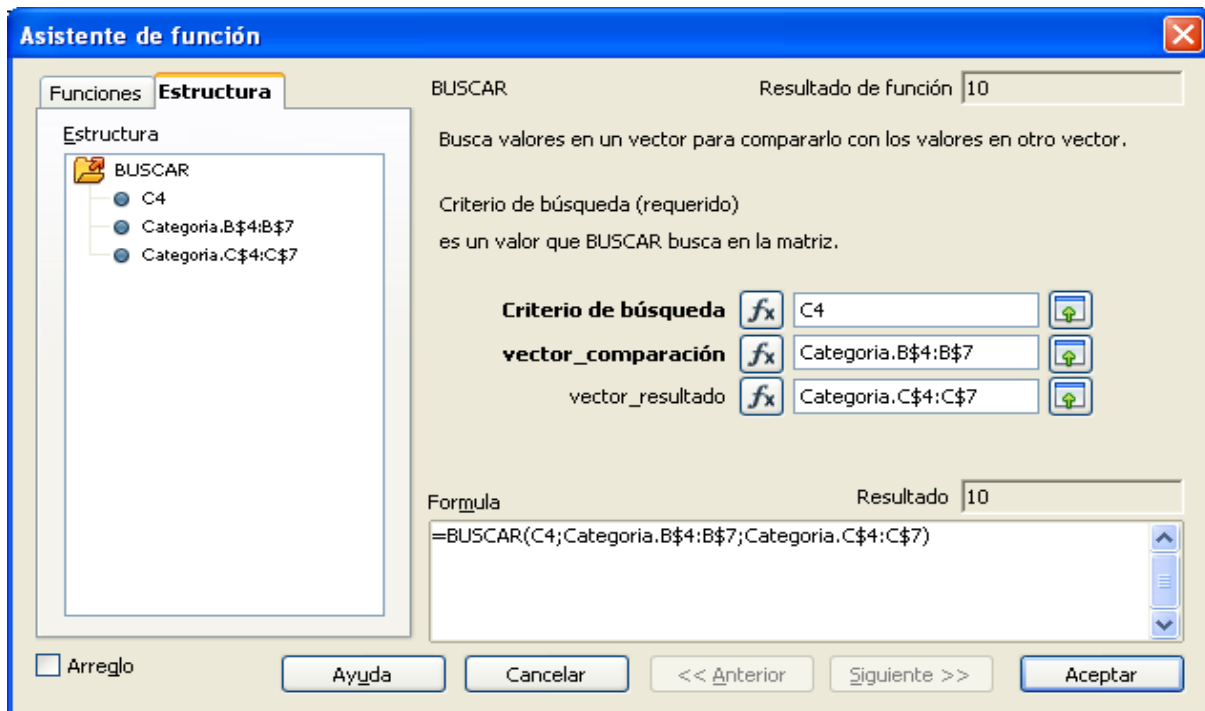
Asistente de función

Funciones | Estructura

Estructura

BUSCAR
C4
Categoria.B$4:B$7
Categoria.C$4:C$7

BUSCAR

Resultado de función 10

Busca valores en un vector para compararlo con los valores en otro vector.

Criterio de búsqueda (requerido)
es un valor que BUSCAR busca en la matriz.

Criterio de búsqueda $f_x$ C4
vector_comparación $f_x$ Categoria.B$4:B$7
vector_resultado $f_x$ Categoria.C$4:C$7

Formula

Resultado 10

=BUSCAR(C4;Categoria.B$4:B$7;Categoria.C$4:C$7)

Arreglo

Ayuda | Cancelar | << Anterior | Siguiente >> | Aceptar